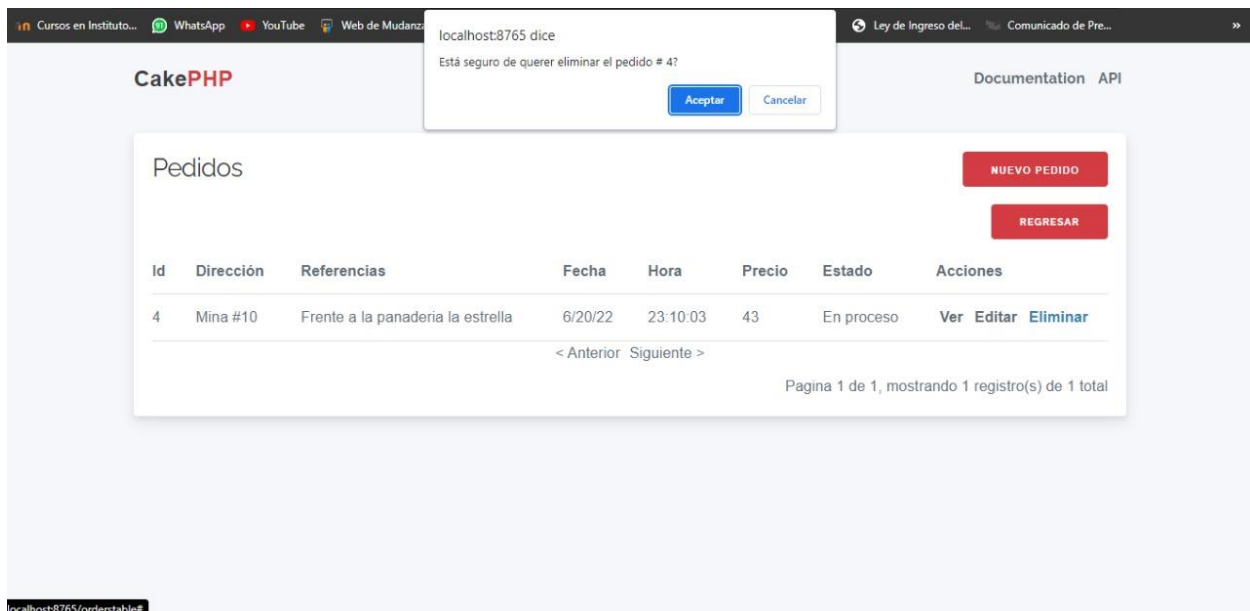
Cursos en Instituto... WhatsApp YouTube Web de Mudanza

localhost:8765 dice
Está seguro de querer eliminar el pedido # 4?
Aceptar Cancelar

Ley de Ingreso del... Comunicado de Pre...

CakePHP

Documentation API

Pedidos

NUEVO PEDIDO

REGRESAR

| Id | Dirección | Referencias | Fecha | Hora | Precio | Estado | Acciones |
|---|---|---|---|---|---|---|---|
| 4 | Mina #10 | Frente a la panaderia la estrella | 6/20/22 | 23:10:03 | 43 | En proceso | Ver Editar Eliminar |

< Anterior Siguiente >

Pagina 1 de 1, mostrando 1 registro(s) de 1 total

localhost:8765/orderstable#